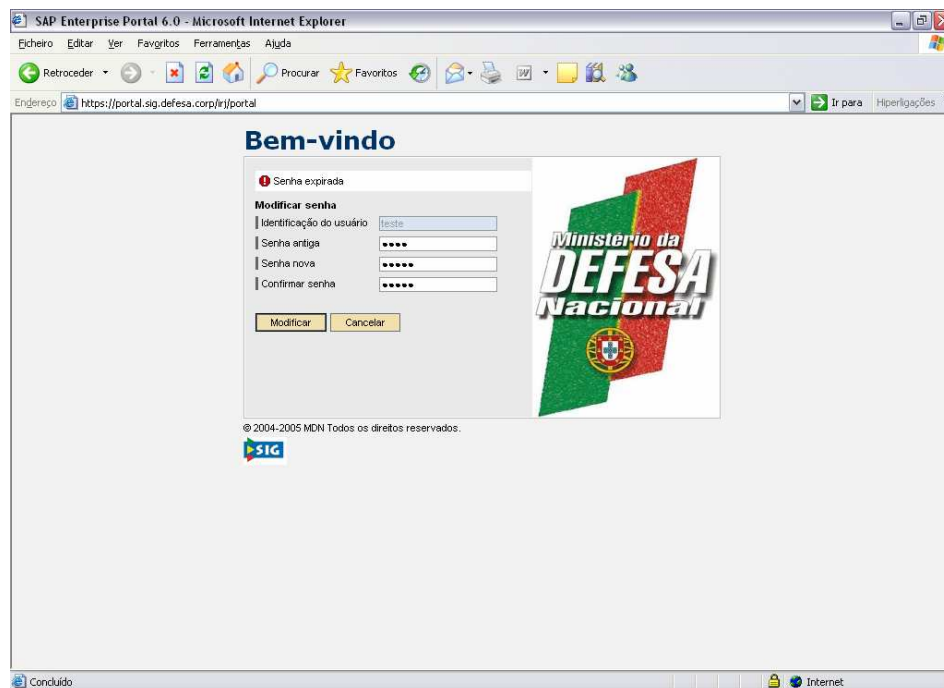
SAP Enterprise Portal 6.0 - Microsoft Internet Explorer

Ficheiro Editar Ver Favoritos Ferramentas Ajuda

Retroceder Procurar Favoritos

Endereço https://portal.sig.defesa.corp/irj/portal

Ir para Hiperligações

Bem-vindo

Senha expirada

Modificar senha

Identificação do usuário teste

Senha antiga ••••

Senha nova •••••

Confirmar senha •••••

Modificar Cancelar

Ministério da DEFESA Nacional

© 2004-2005 MDN Todos os direitos reservados.

SIG

Concluído

Internet